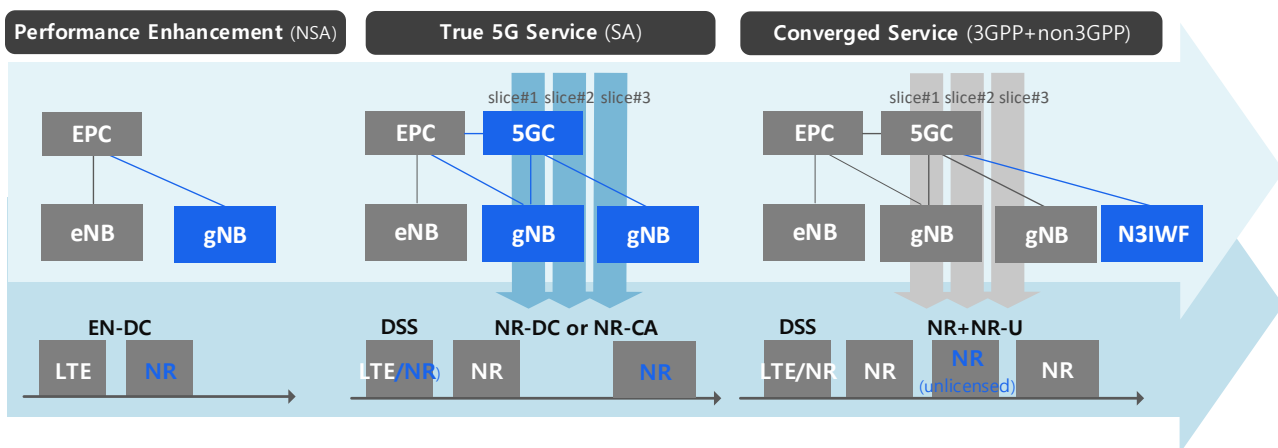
Performance Enhancement (NSA)

True 5G Service (SA)

Converged Service (3GPP+non3GPP)

EPC

eNB

gNB

EN-DC

LTE

NR

slice#1 slice#2 slice#3

EPC

5GC

eNB

gNB

gNB

DSS

NR-DC or NR-CA

LTE/NR)

NR

NR

slice#1 slice#2 slice#3

EPC

5GC

eNB

gNB

gNB

N3IWF

DSS

NR+NR-U

LTE/NR

NR

NR (unlicensed)

NR